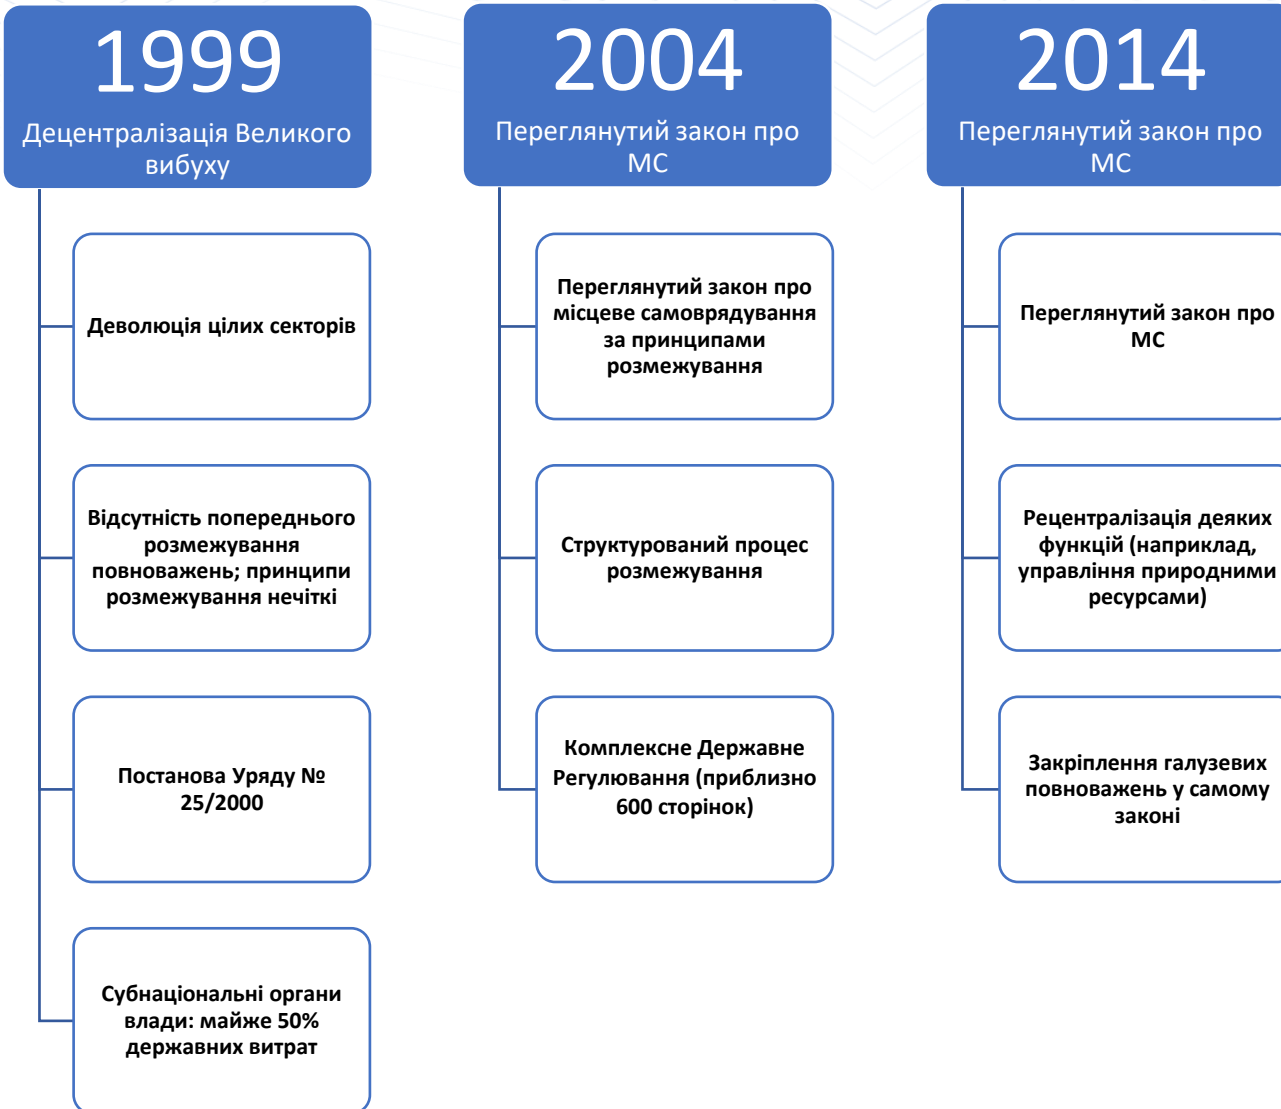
1999
Децентралізація Великого вибуху

Деволюція цілих секторів

Відсутність попереднього розмежування повноважень; принципи розмежування нечіткі

Постанова Уряду № 25/2000

Субнаціональні органи влади: майже 50% державних витрат

2004
Переглянутий закон про МС

Переглянутий закон про місцеве самоврядування за принципами розмежування

Структурований процес розмежування

Комплексне Державне Регулювання (приблизно 600 сторінок)

2014
Переглянутий закон про МС

Переглянутий закон про МС

Рецентралізація деяких функцій (наприклад, управління природними ресурсами)

Закріплення галузевих повноважень у самому законі